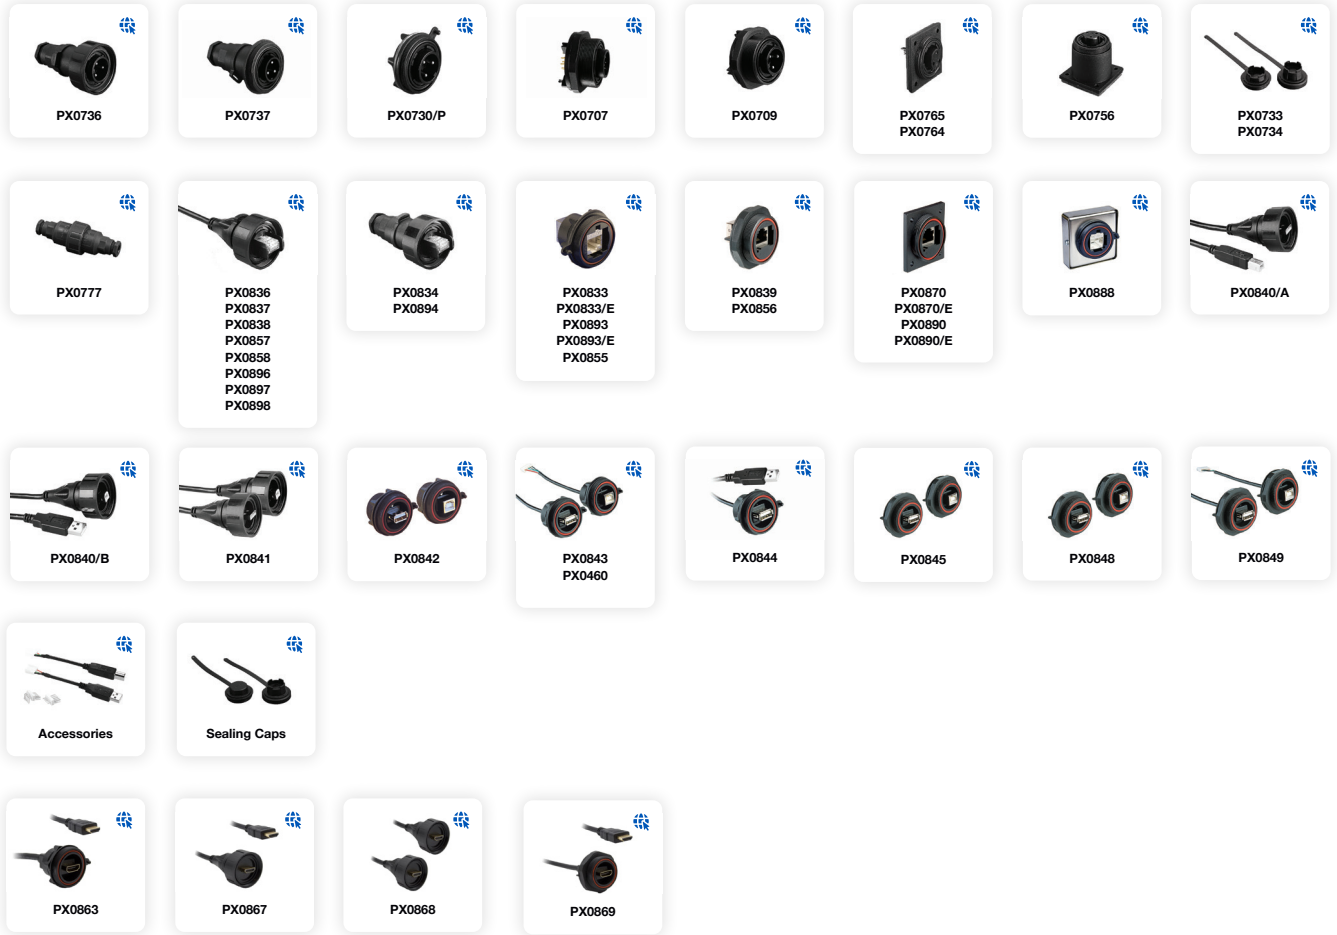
PX0736

PX0737

PX0730/P

PX0707

PX0709

PX0765
PX0764

PX0756

PX0733
PX0734

PX0777

PX0836
PX0837
PX0838
PX0857
PX0858
PX0896
PX0897
PX0898

PX0834
PX0894

PX0833
PX0833/E
PX0893
PX0893/E
PX0855

PX0839
PX0856

PX0870
PX0870/E
PX0890
PX0890/E

PX0888

PX0840/A

PX0840/B

PX0841

PX0842

PX0843
PX0460

PX0844

PX0845

PX0848

PX0849

Accessories

Sealing Caps

PX0863

PX0867

PX0868

PX0869